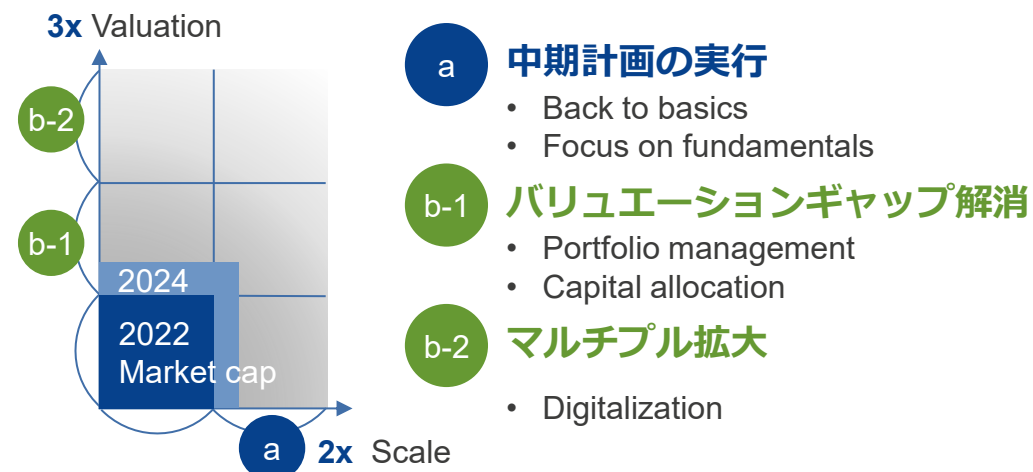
3x Valuation

b-2

b-1

2024

2022
Market cap

a 2x Scale

a 中期計画の実行
• Back to basics
• Focus on fundamentals

b-1 バリュエーションギャップ解消
• Portfolio management
• Capital allocation

b-2 マルチプル拡大
• Digitalization